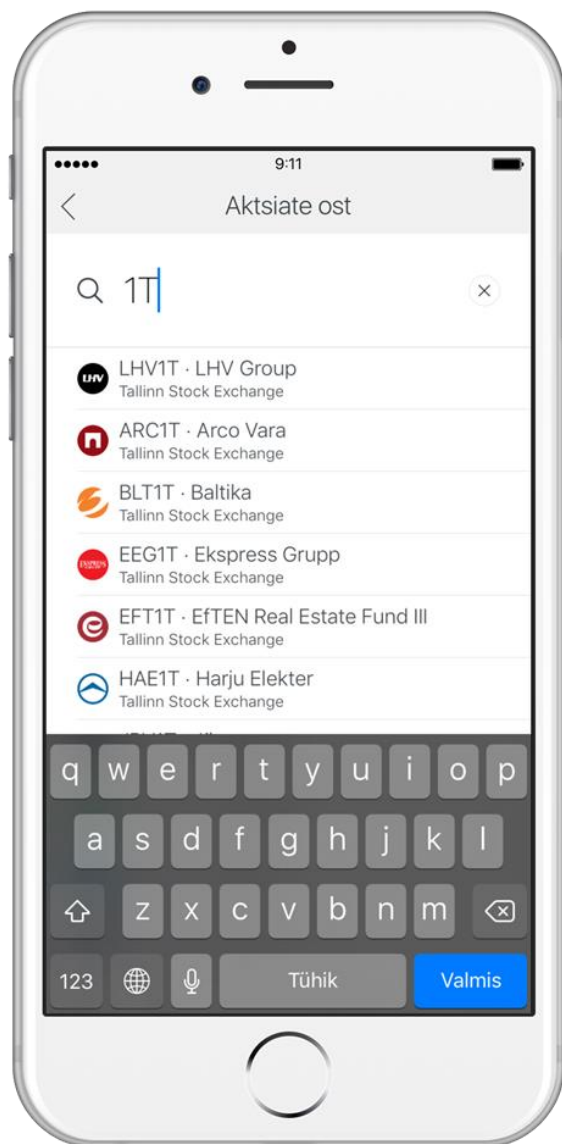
9:11

Aktsiate ost

1T

LHV
LHV1T · LHV Group
Tallinn Stock Exchange

ARC1T · Arco Vara
Tallinn Stock Exchange

BLT1T · Baltika
Tallinn Stock Exchange

EEG1T · Ekspress Grupp
Tallinn Stock Exchange

EFT1T · EfTEN Real Estate Fund III
Tallinn Stock Exchange

HAE1T · Harju Elekter
Tallinn Stock Exchange

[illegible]

q w e r t y u i o p
a s d f g h j k l
z x c v b n m
123 Tühik Valmis